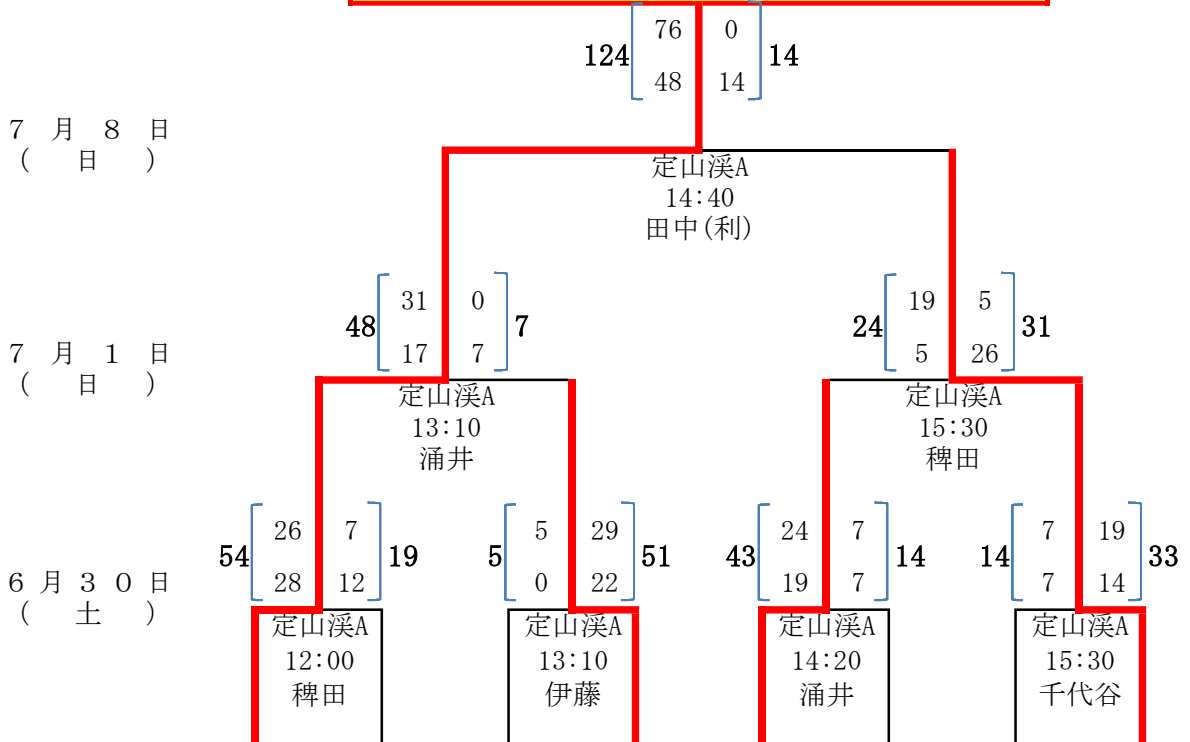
124 76 0 14
48 14

7月8日
(日)

定山渓A
14:40
田中(利)

48 31 0 7
17 7

24 19 5 31
5 26

7月1日
(日)

定山渓A
13:10
涌井

定山渓A
15:30
稗田

54 26 7 19
28 12

5 5 29 51
0 22

43 24 7 14
19 7

14 7 19 33
7 14

6月30日
(土)

定山渓A
12:00
稗田

定山渓A
13:10
伊藤

定山渓A
14:20
涌井

定山渓A
15:30
千代谷